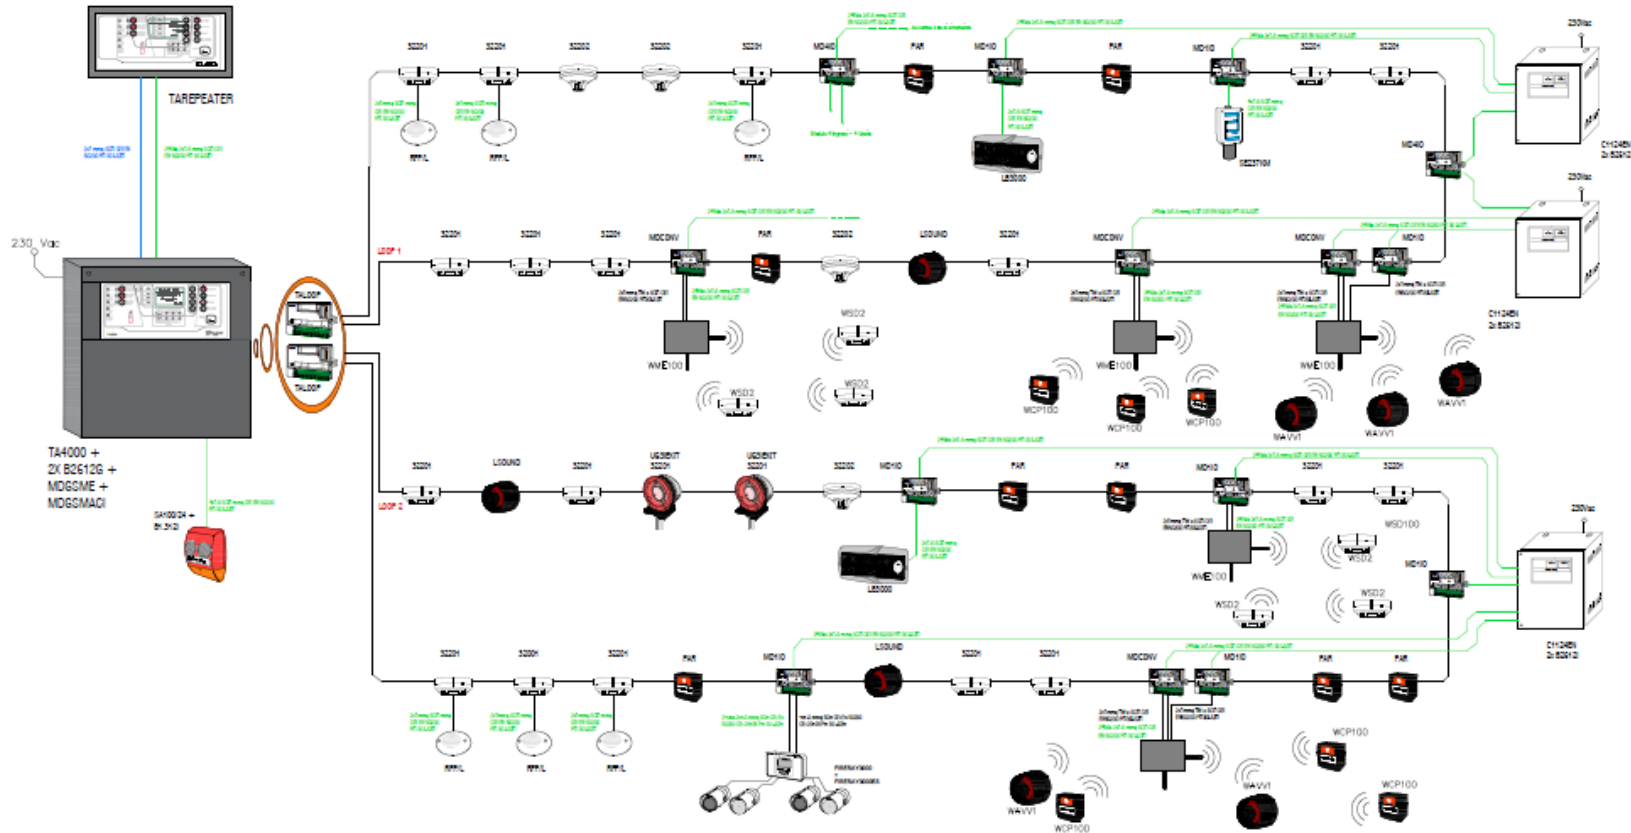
TAREPEATER

230 Vac

TA4000 +
2X B2612G +
MD6SME +
MD6SMACI

SA100/24 +
BK3KI

TALOOP
TALOOP

LOOP 1
LOOP 2

S220H S220H S220C S220C S220H MD410 PAR MD410 PAR MD410 S220H S220H

RFFIL RFFIL RFFIL

LB5000
SE2710M

230Vac
CY124EN
2x B2612

MD410

230Vac
CY124EN
2x B2612

S220H S220H S220H MDCONV PAR S220C LSOUND S220H MDCONV MDCONV MD410

WME100 WSD2 WSD2 WSD2 WME100 WME100
WCP100 WCP100 WCP100 WAVV1 WAVV1 WAVV1

S220H LSOUND S220H UGSENT S220H UGSENT S220H S220C MD410 PAR PAR MD410 S220H S220H

LB5000
WME100 WSD100 WSD2 WSD2 WSD2

230Vac
MD410
CY124EN
2x B2612

S220H S220H S220H PAR MD410 LSOUND S220H S220H MDCONV MD410 PAR PAR

RFFIL RFFIL RFFIL

WCP100 WCP100 WAVV1 WAVV1 WCP100 WCP100